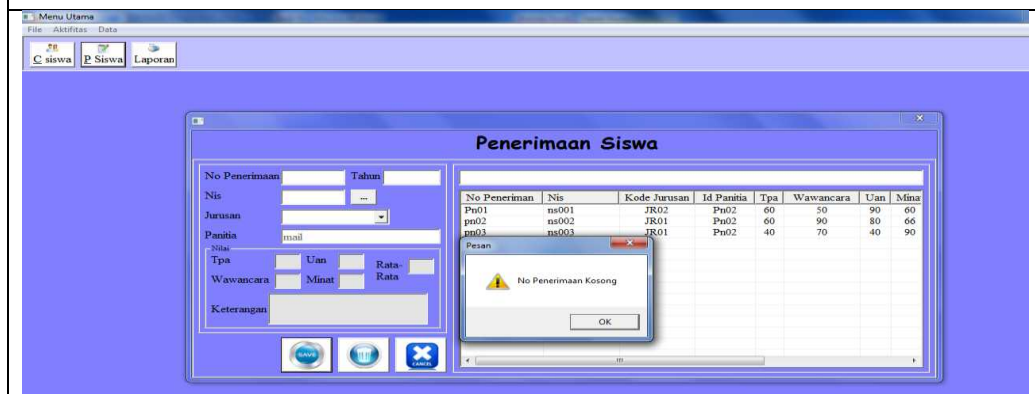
Menu Utama
File Aktifitas Data
C siswa P Siswa Laporan

Penerimaan Siswa

No Penerimaan Tahun
Nis ...
Jurusan
Panitia mail
Nilai
Tpa Uan Rata-Rata
Wawancara Minat
Keterangan

SAVE CANCEL

| No Penerimaan | Nis | Kode Jurusan | Id Panitia | Tpa | Wawancara | Uan | Mina |
|---|---|---|---|---|---|---|---|
| Pn01 | ns001 | JR02 | Pn02 | 60 | 50 | 90 | 60 |
| pn02 | ns002 | JR01 | Pn02 | 60 | 90 | 80 | 66 |
| pn03 | ns003 | JR01 | Pn02 | 40 | 70 | 40 | 90 |

Pesan
No Penerimaan Kosong
OK